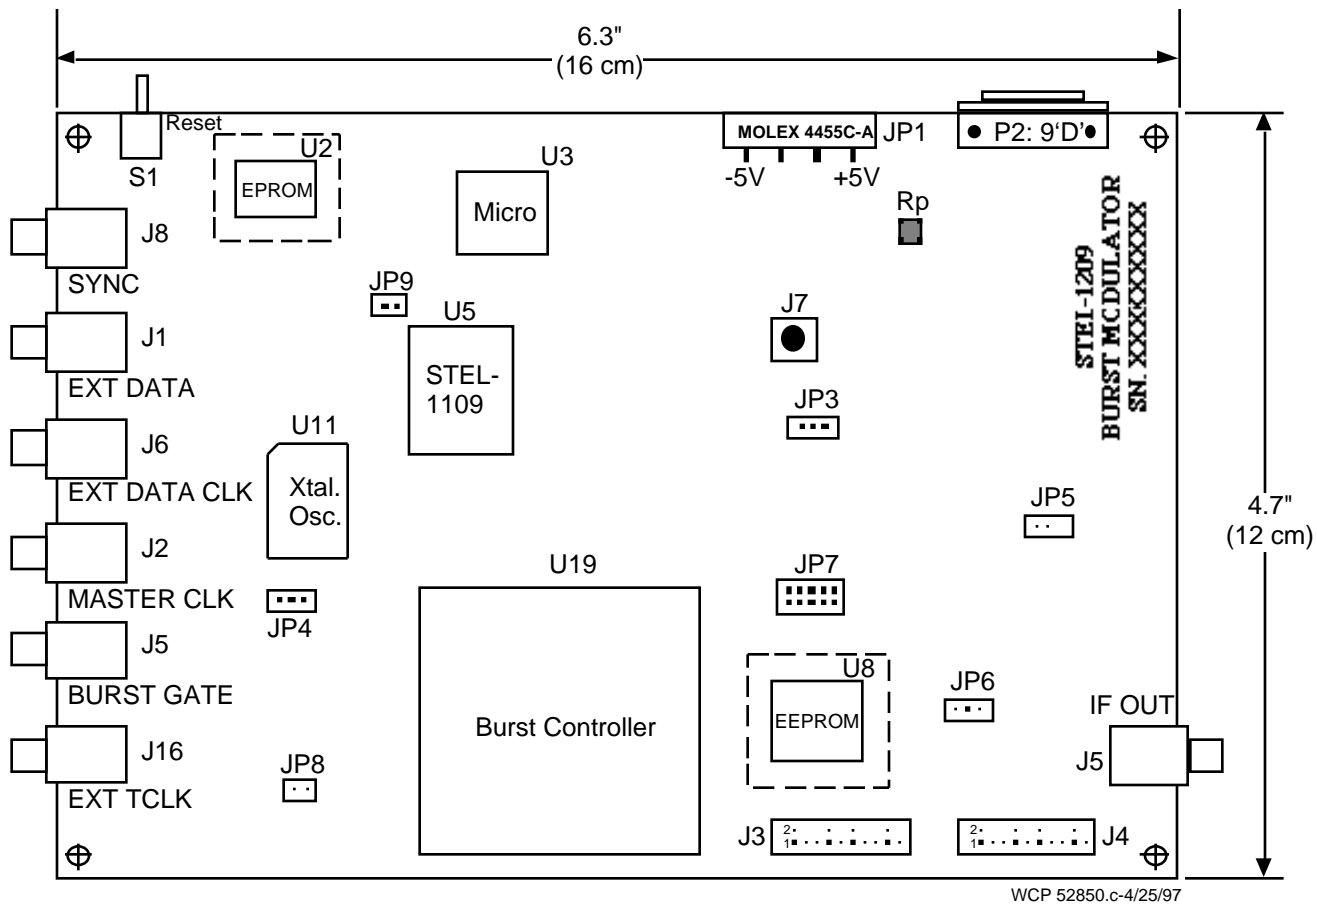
6.3"
(16 cm)

Reset
S1
U2
EPROM
U3
Micro
MOLEX 4455C-A
JP1
-5V
+5V
P2: 9'D'
Rp

J8
SYNC
J1
EXT DATA
J6
EXT DATA CLK
J2
MASTER CLK
J5
BURST GATE
J16
EXT TCLK

JP9
U5
STEL-
1109
J7
JP3

STEL-1209
BURST MCDULATOR
SN. XXXXXXXXXX

U11
Xtal.
Osc.
JP5
4.7"
(12 cm)

U19
JP7
JP4
Burst Controller
U8
EEPROM
JP6
IF OUT
J5
JP8

J3
2
1
J4
2
1

WCP 52850.c-4/25/97